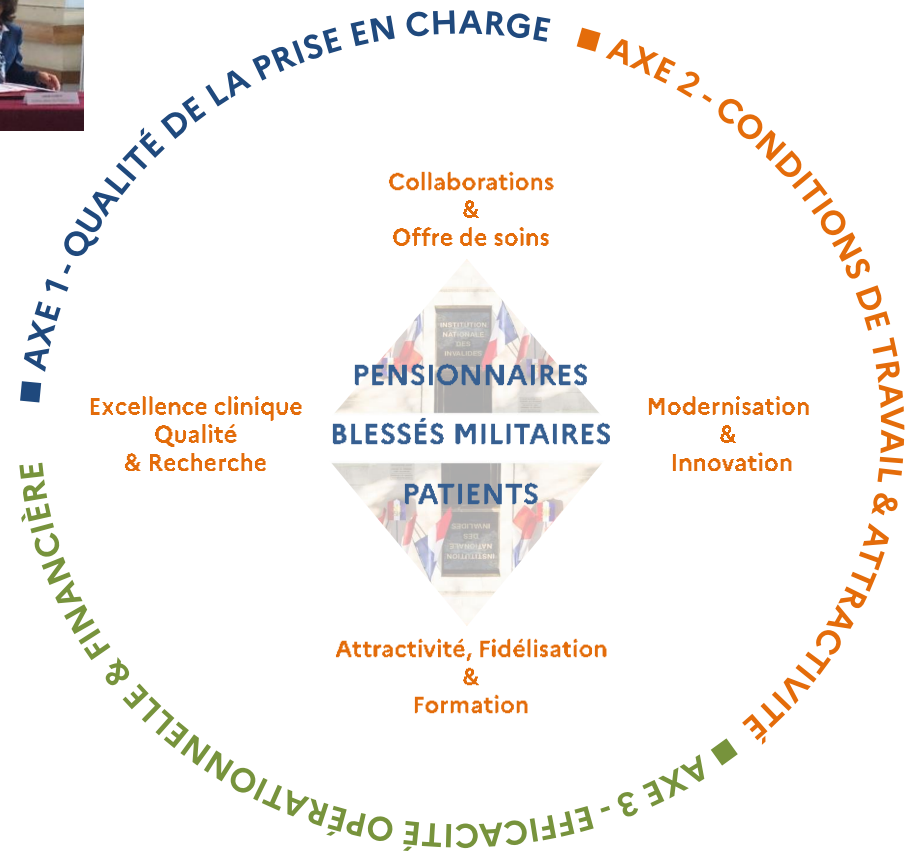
■ AXE 1 - QUALITÉ DE LA PRISE EN CHARGE ■ AXE 2 - CONDITIONS DE TRAVAIL & ATTRACTIVITÉ ■ AXE 3 - EFFICACITÉ OPÉRATIONNELLE & FINANCIÈRE

Collaborations
&
Offre de soins

INSTITUTION NATIONALE DES INVALIDES

PENSIONNAIRES
BLESSÉS MILITAIRES
PATIENTS

INSTITUTION NATIONALE DES INVALIDES

Excellence clinique
Qualité
& Recherche

Modernisation
&
Innovation

Attractivité, Fidélisation
&
Formation